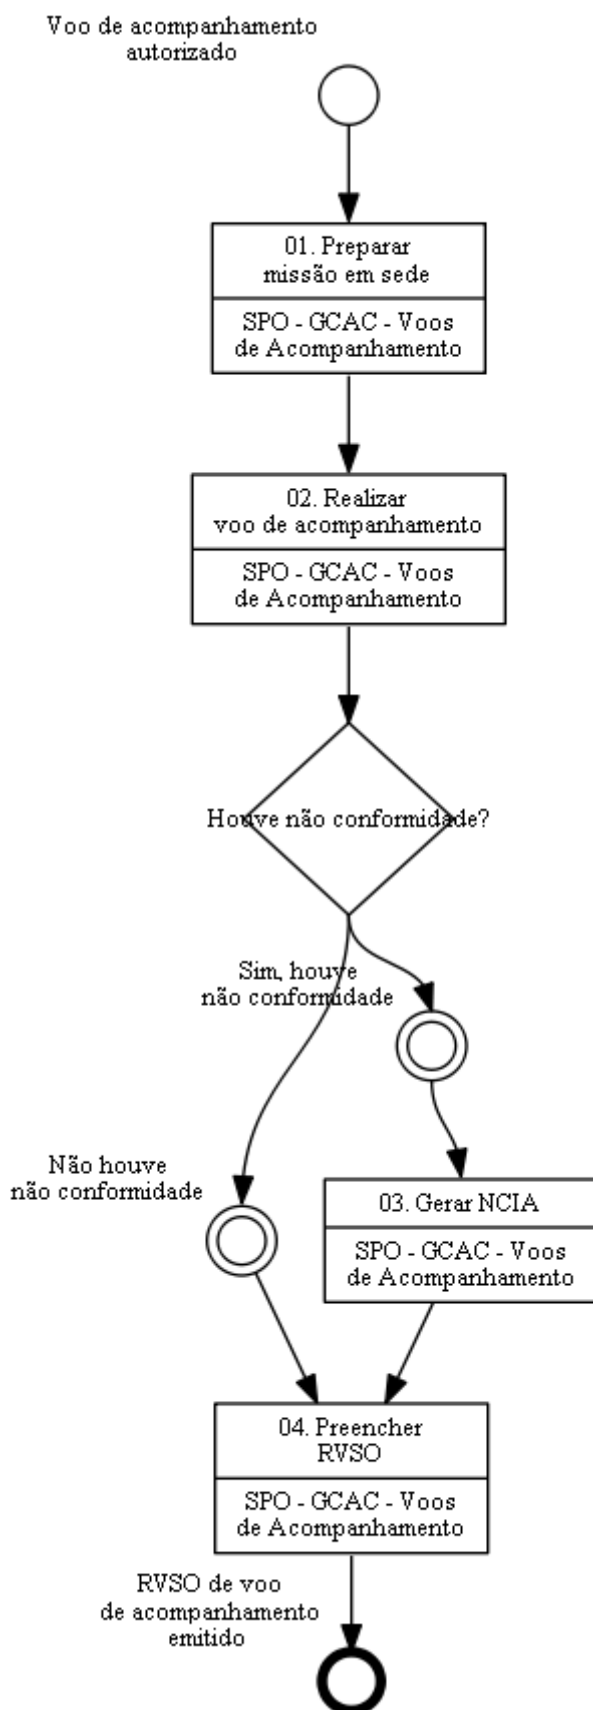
Voo de acompanhamento autorizado

01. Preparar missão em sede

SPO - GCAC - Voos de Acompanhamento

02. Realizar voo de acompanhamento

SPO - GCAC - Voos de Acompanhamento

Houve não conformidade?

Sim, houve não conformidade

Não houve não conformidade

03. Gerar NCIA

SPO - GCAC - Voos de Acompanhamento

04. Preencher RVSO

SPO - GCAC - Voos de Acompanhamento

RVSO de voo de acompanhamento emitido